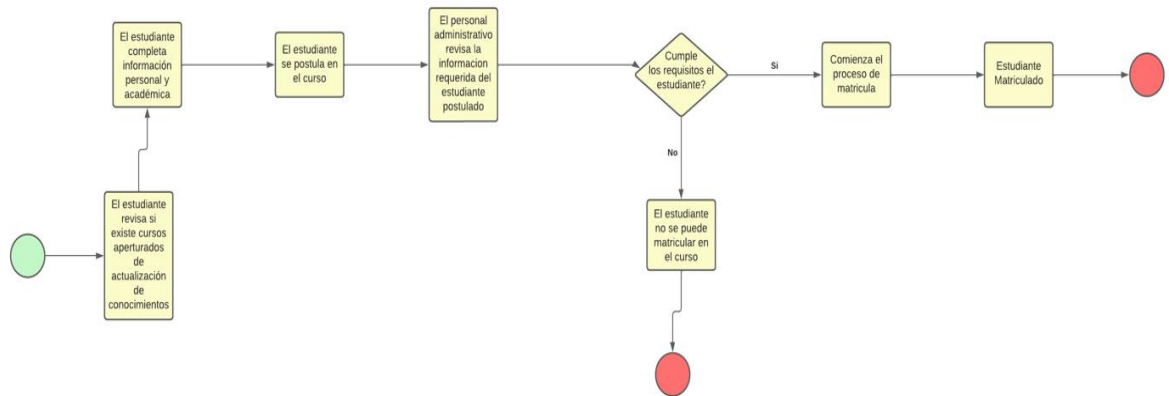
El estudiante revisa si existe cursos aperturados de actualización de conocimientos

El estudiante completa información personal y académica

El estudiante se postula en el curso

El personal administrativo revisa la informacion requerida del estudiante postulado

Cumple los requisitos el estudiante?

Si

Comienza el proceso de matricula

Estudiante Matriculado

No

El estudiante no se puede matricular en el curso